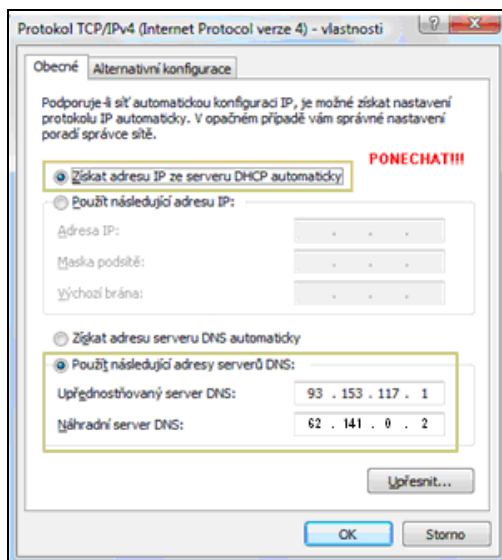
Protokol TCP/IPv4 (Internet Protocol verze 4) - vlastnosti

?

Obecné

Alternativní konfigurace

Podporuje-li síť automatickou konfiguraci IP, je možné získat nastavení protokolu IP automaticky. V opačném případě vám správné nastavení poradí správce sítě.

Získat adresu IP ze serveru DHCP automaticky

PONECHAT!!!

Použít následující adresu IP:

Adresa IP: . . .

Maska podsítě: . . .

Výchozí brána: . . .

Získat adresu serveru DNS automaticky

Použít následující adresy serverů DNS:

Upřednostňovaný server DNS: 93 . 153 . 117 . 1

Náhradní server DNS: 62 . 141 . 0 . 2

Upřesnit...

OK

Storno